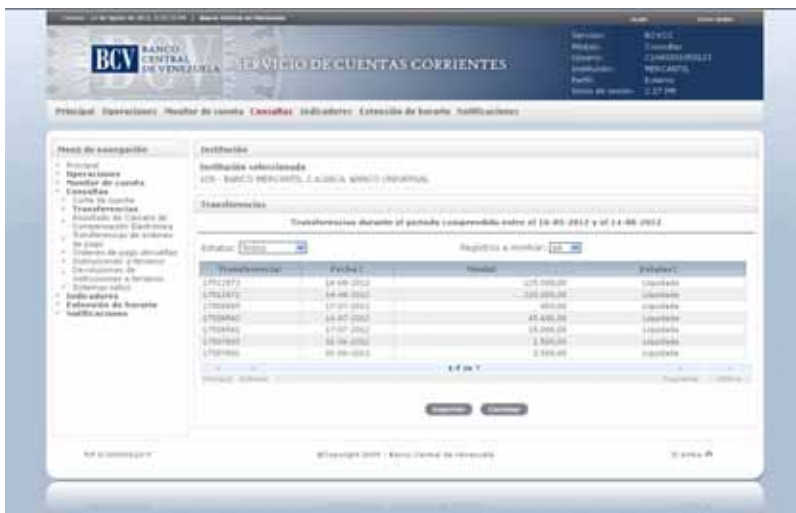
BCV BANCO CENTRAL DE VENEZUELA

SERVICIO DE CUENTAS CORRIENTES

Servicio: BCVCC
Módulo: Consultas
Usuario: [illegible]
Institución: MERCANTIL
Perfil: Externo
Inicio de sesión: 2:27 PM

Principal Operaciones Monitor de cuenta Consultas Indicadores Extensión de horario Notificaciones

Menú de navegación

Principal
Operaciones
Monitor de cuenta
Consultas
Corte de cuenta
Transferencias
Resultado de Cámara de Compensación Electrónica
Transferencias de órdenes de pago
Órdenes de pago devueltas
Instrucciones a terceros
Devoluciones de instrucciones a terceros
Sistemas externos
Indicadores
Extensión de horario
Notificaciones

Institución

Institución seleccionada
105 - BANCO MERCANTIL C.A.(BACA, BANCO UNIVERSAL

Transferencias

Transferencias durante el período comprendido entre el 16-05-2012 y el 14-08-2012

Estatus: Todos

Registros a mostrar: 10

| Transferencia | Fecha | Monto | Estatus |
|---|---|---|---|
| 17912973 | 14-08-2012 | 125.000,00 | Liquidada |
| 17912971 | 14-08-2012 | 125.000,00 | Liquidada |
| 17906869 | 17-07-2012 | 480,00 | Liquidada |
| 17904940 | 14-07-2012 | 45.400,00 | Liquidada |
| 17904941 | 17-07-2012 | 25.000,00 | Liquidada |
| 17897805 | 30-06-2012 | 1.500,00 | Liquidada |
| 17897895 | 30-06-2012 | 2.500,00 | Liquidada |

1-7 de 7

Primero Anterior Siguiente Último

Imprimir Cancelar

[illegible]

©Copyright 2009 | Banco Central de Venezuela

Arriba